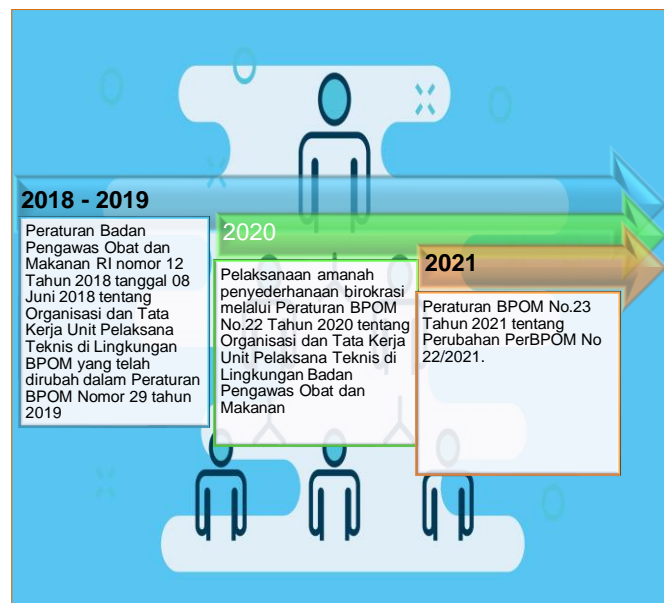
2018 - 2019

Peraturan Badan Pengawas Obat dan Makanan RI nomor 12 Tahun 2018 tanggal 08 Juni 2018 tentang Organisasi dan Tata Kerja Unit Pelaksana Teknis di Lingkungan BPOM yang telah dirubah dalam Peraturan BPOM Nomor 29 tahun 2019

2020

Pelaksanaan amanah penyederhanaan birokrasi melalui Peraturan BPOM No.22 Tahun 2020 tentang Organisasi dan Tata Kerja Unit Pelaksana Teknis di Lingkungan Badan Pengawas Obat dan Makanan

2021

Peraturan BPOM No.23 Tahun 2021 tentang Perubahan PerBPOM No 22/2021.